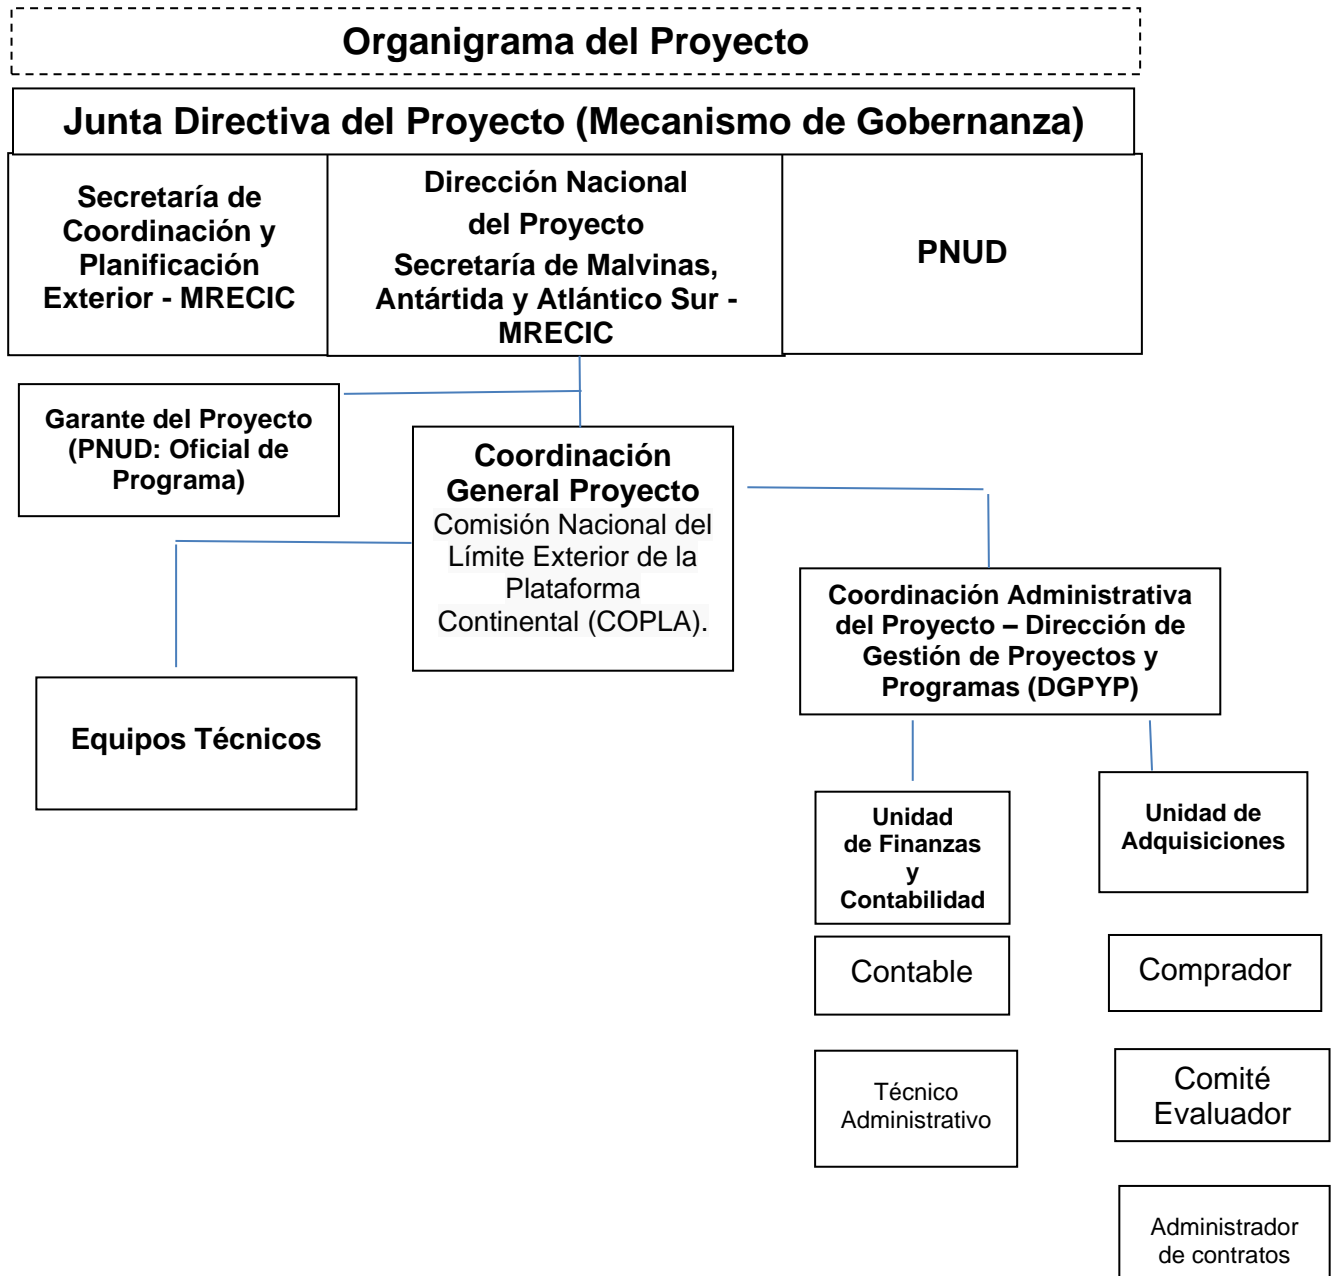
Organigrama del Proyecto

Junta Directiva del Proyecto (Mecanismo de Gobernanza)

Secretaría de Coordinación y Planificación Exterior - MRECIC

Dirección Nacional del Proyecto
Secretaría de Malvinas, Antártida y Atlántico Sur - MRECIC

PNUD

Garante del Proyecto (PNUD: Oficial de Programa)

Coordinación General Proyecto
Comisión Nacional del Límite Exterior de la Plataforma Continental (COPLA).

Coordinación Administrativa del Proyecto – Dirección de Gestión de Proyectos y Programas (DGPYP)

Equipos Técnicos

Unidad de Finanzas y Contabilidad

Unidad de Adquisiciones

Contable

Comprador

Técnico Administrativo

Comité Evaluador

Administrador de contratos